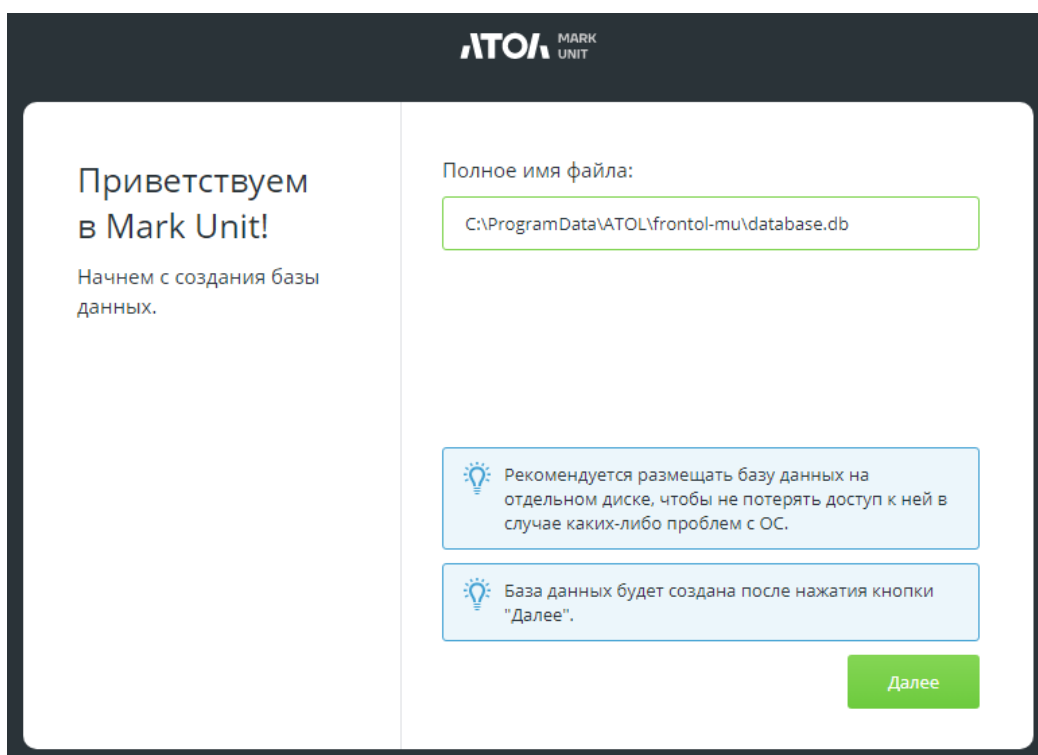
АТОЛ MARK UNIT

Приветствуем в Mark Unit!

Начнем с создания базы данных.

Полное имя файла:

C:\ProgramData\ATOL\frontol-mu\database.db

Рекомендуется размещать базу данных на отдельном диске, чтобы не потерять доступ к ней в случае каких-либо проблем с ОС.

База данных будет создана после нажатия кнопки "Далее".

Далее